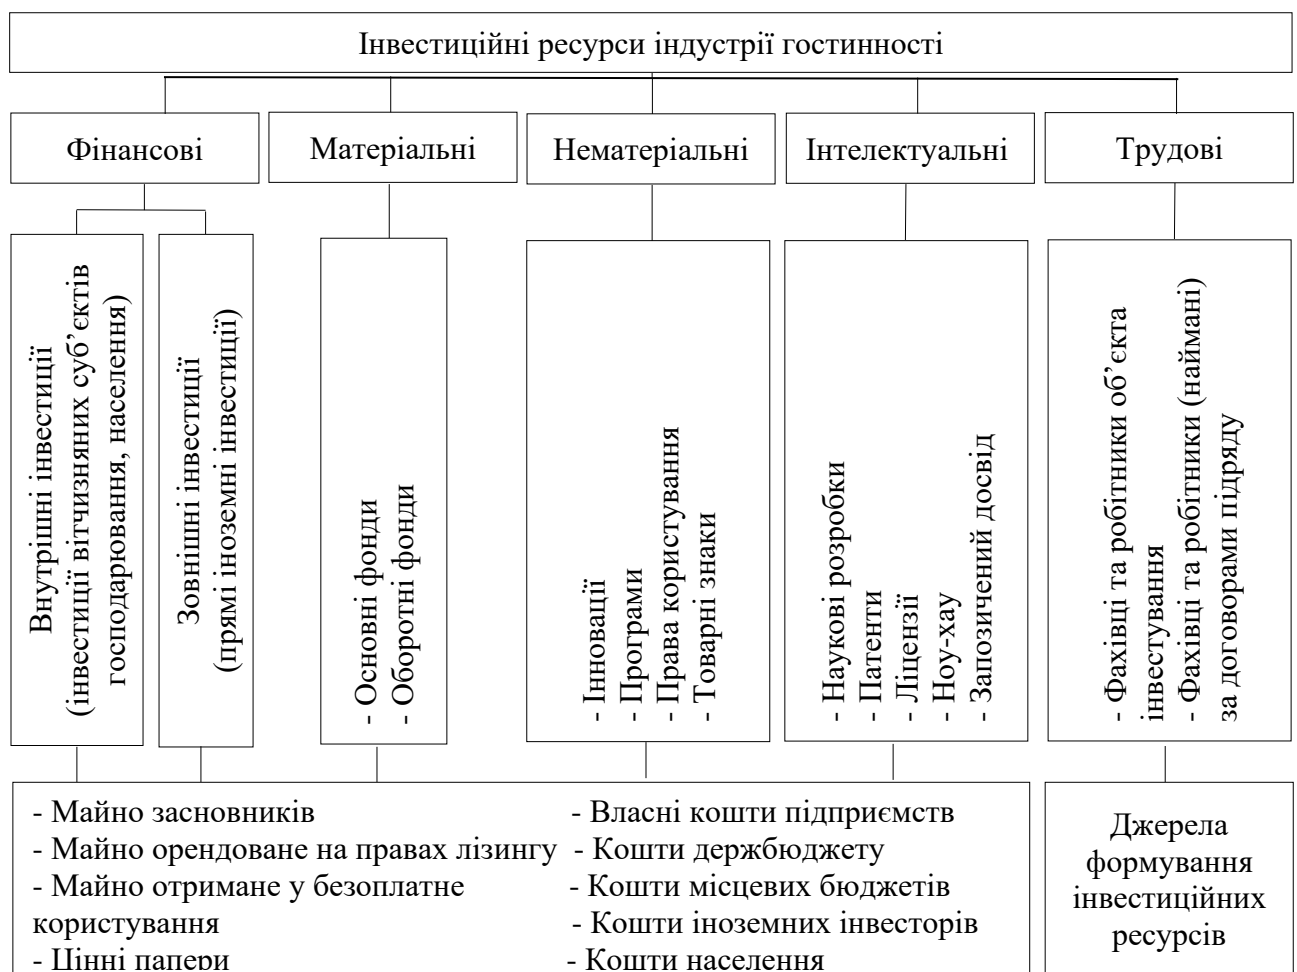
Інвестиційні ресурси індустрії гостинності

Фінансові

Матеріальні

Нематеріальні

Інтелектуальні

Трудові

Внутрішні інвестиції (інвестиції вітчизняних суб'єктів господарювання, населення)

Зовнішні інвестиції (прямі іноземні інвестиції)

- Основні фонди
- Оборотні фонди

- Інновації
- Програми
- Права користування
- Товарні знаки

- Наукові розробки
- Патенти
- Ліцензії
- Ноу-хау
- Запозичений досвід

- Фахівці та робітники об'єкта інвестування
- Фахівці та робітники (наймані) за договорами підряду

- Майно засновників
- Майно орендоване на правах лізингу
- Майно отримане у безоплатне користування
- Цінні папери

- Власні кошти підприємств
- Кошти держбюджету
- Кошти місцевих бюджетів
- Кошти іноземних інвесторів
- Кошти населення

Джерела формування інвестиційних ресурсів